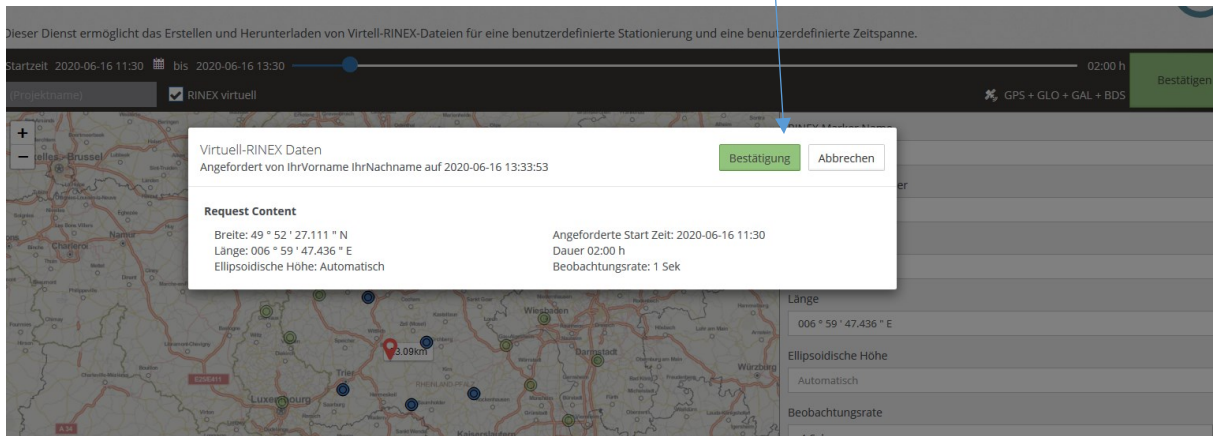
Dieser Dienst ermöglicht das Erstellen und Herunterladen von Virtell-RINEX-Dateien für eine benutzerdefinierte Stationierung und eine benutzerdefinierte Zeitspanne.

Startzeit 2020-06-16 11:30 bis 2020-06-16 13:30

02:00 h

Bestätigen

(Projektname)

RINEX virtuell

GPS + GLO + GAL + BDS

+
−

Virtuell-RINEX Daten
Angefordert von IhrVorname IhrNachname auf 2020-06-16 13:33:53

Bestätigung

Abbrechen

Request Content

Breite: 49 ° 52 ' 27.111 " N
Länge: 006 ° 59 ' 47.436 " E
Ellipsoidische Höhe: Automatisch

Angeforderte Start Zeit: 2020-06-16 11:30
Dauer 02:00 h
Beobachtungsrate: 1 Sek

Länge

006 ° 59 ' 47.436 " E

Ellipsoidische Höhe

Automatisch

Beobachtungsrate

3.09km

Brussel
Wiesbaden
Darmstadt
Würzburg
Trier
Luxembourg